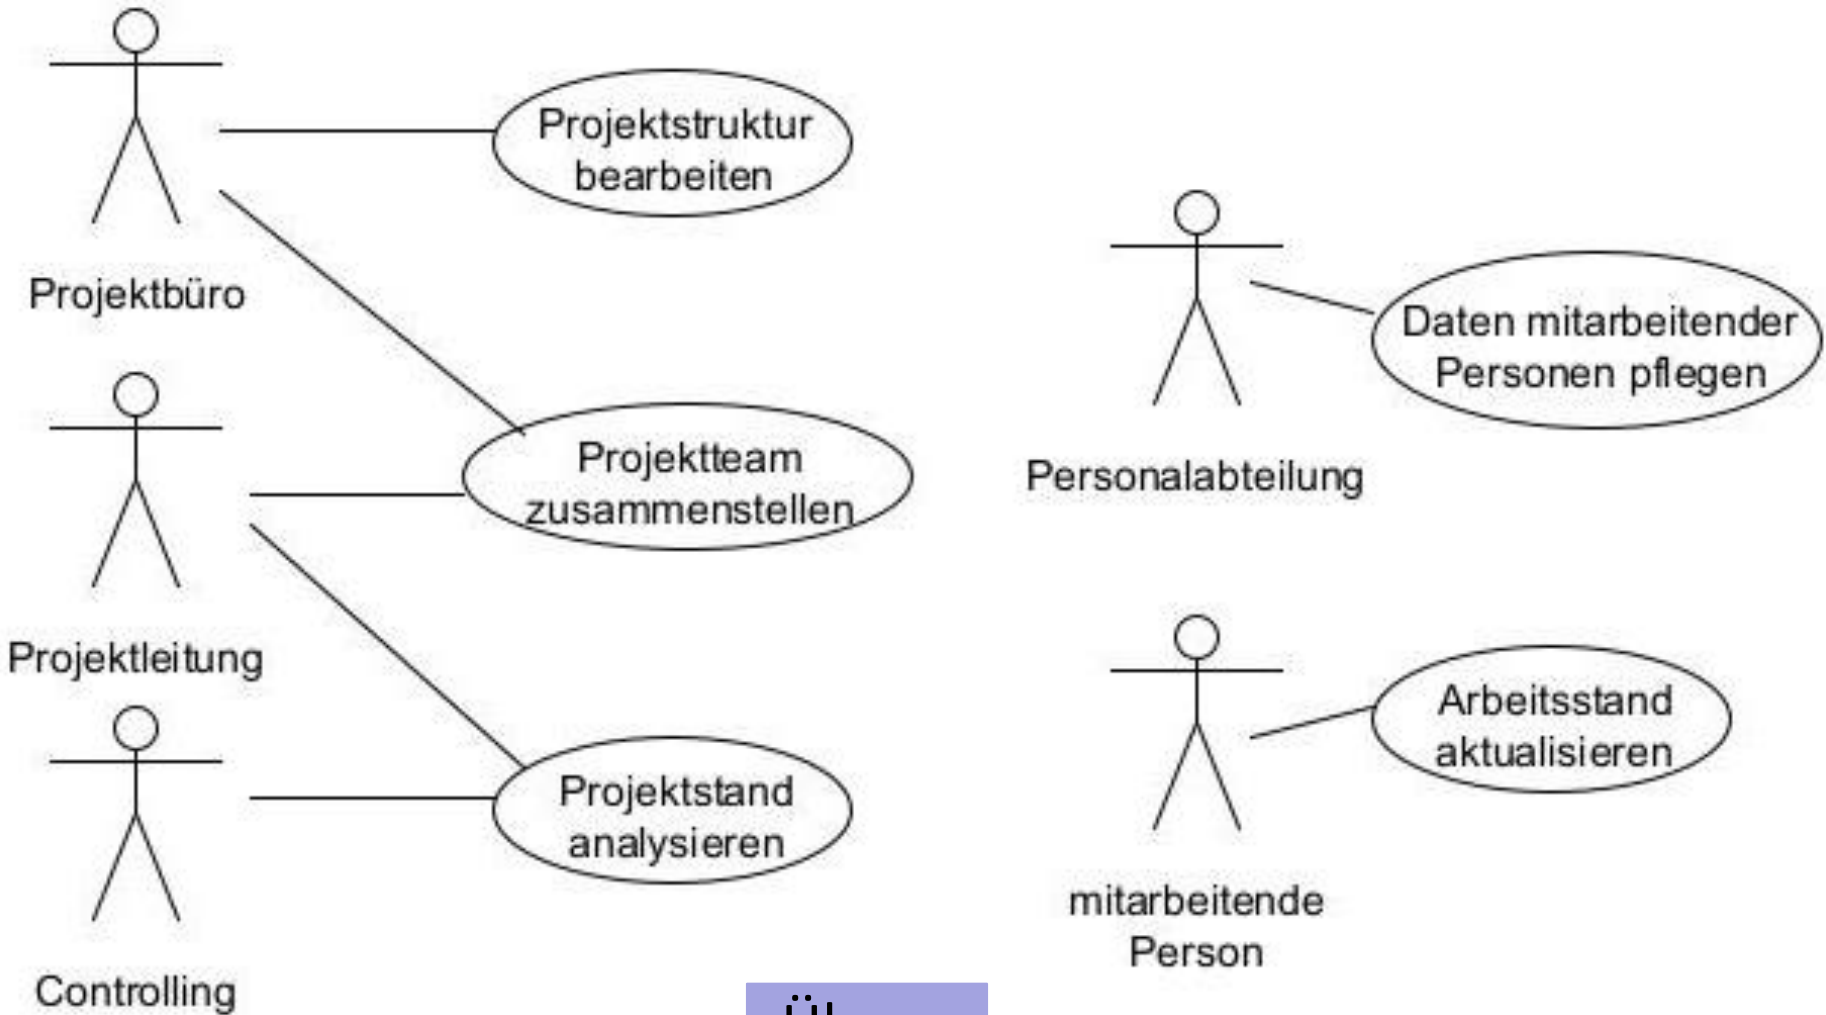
Projektstruktur bearbeiten

Projektbüro

Projektteam zusammenstellen

Projektleitung

Projektstand analysieren

Controlling

Daten mitarbeitender Personen pflegen

Personalabteilung

Arbeitsstand aktualisieren

mitarbeitende Person

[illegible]